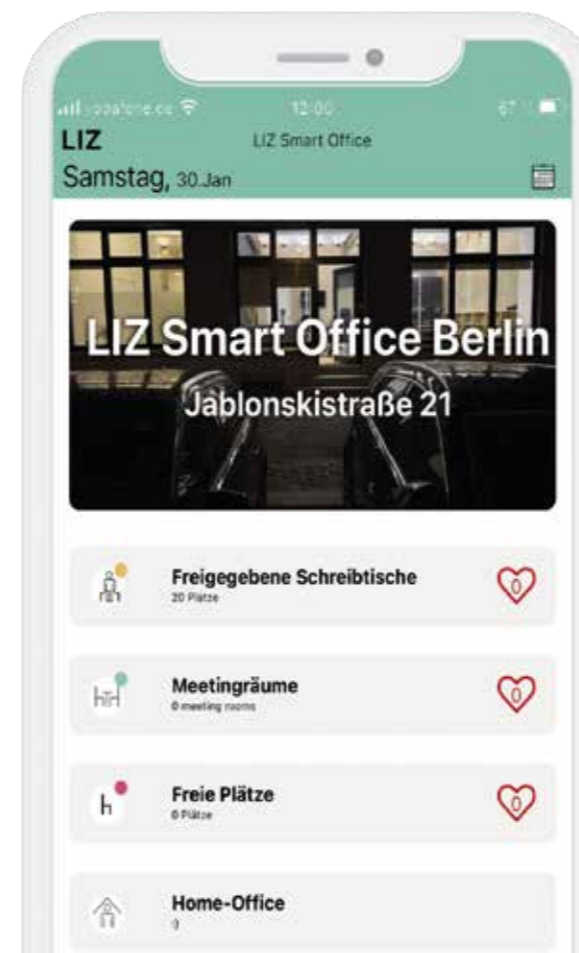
vodafone.de 12:00 67

LIZ

LIZ Smart Office

Samstag, 30.Jan

LIZ Smart Office Berlin

Jablonskistraße 21

Freigegebene Schreibtische
20 Plätze

0

Meetingräume
0 meeting rooms

0

Freie Plätze
0 Plätze

0

Home-Office
0